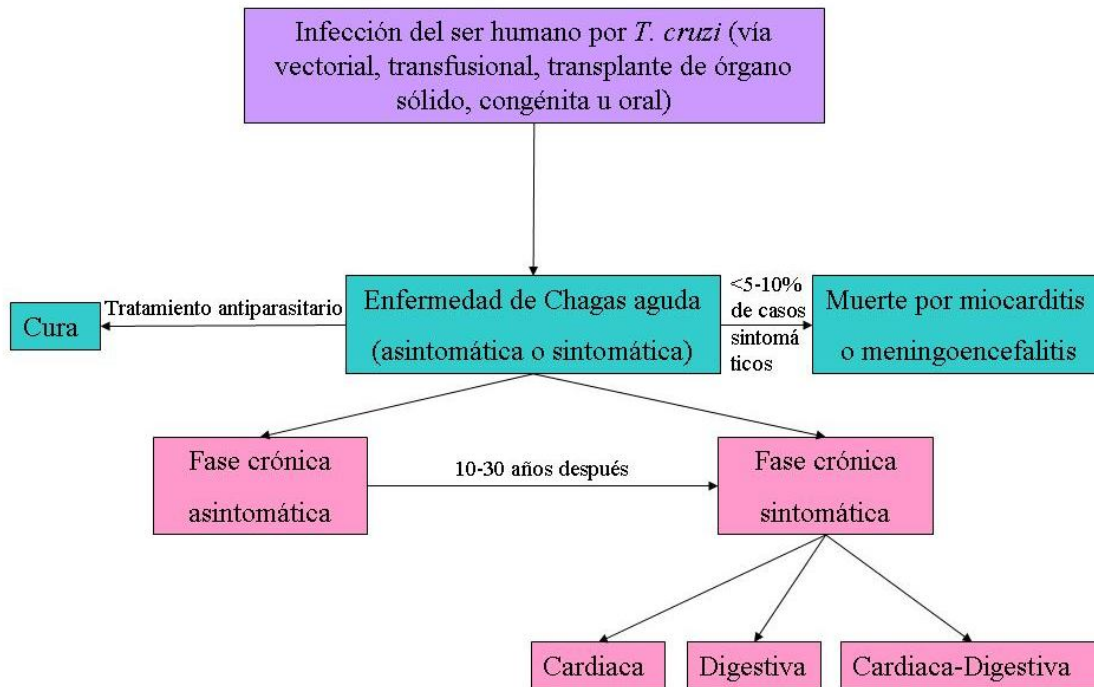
Infección del ser humano por *T. cruzi* (vía vectorial, transfusional, transplante de órgano sólido, congénita u oral)

Tratamiento antiparasitario

Cura

Enfermedad de Chagas aguda (asintomática o sintomática)

<5-10% de casos sintomáticos

Muerte por miocarditis o meningoencefalitis

Fase crónica asintomática

10-30 años después

Fase crónica sintomática

Cardiaca

Digestiva

Cardiaca-Digestiva